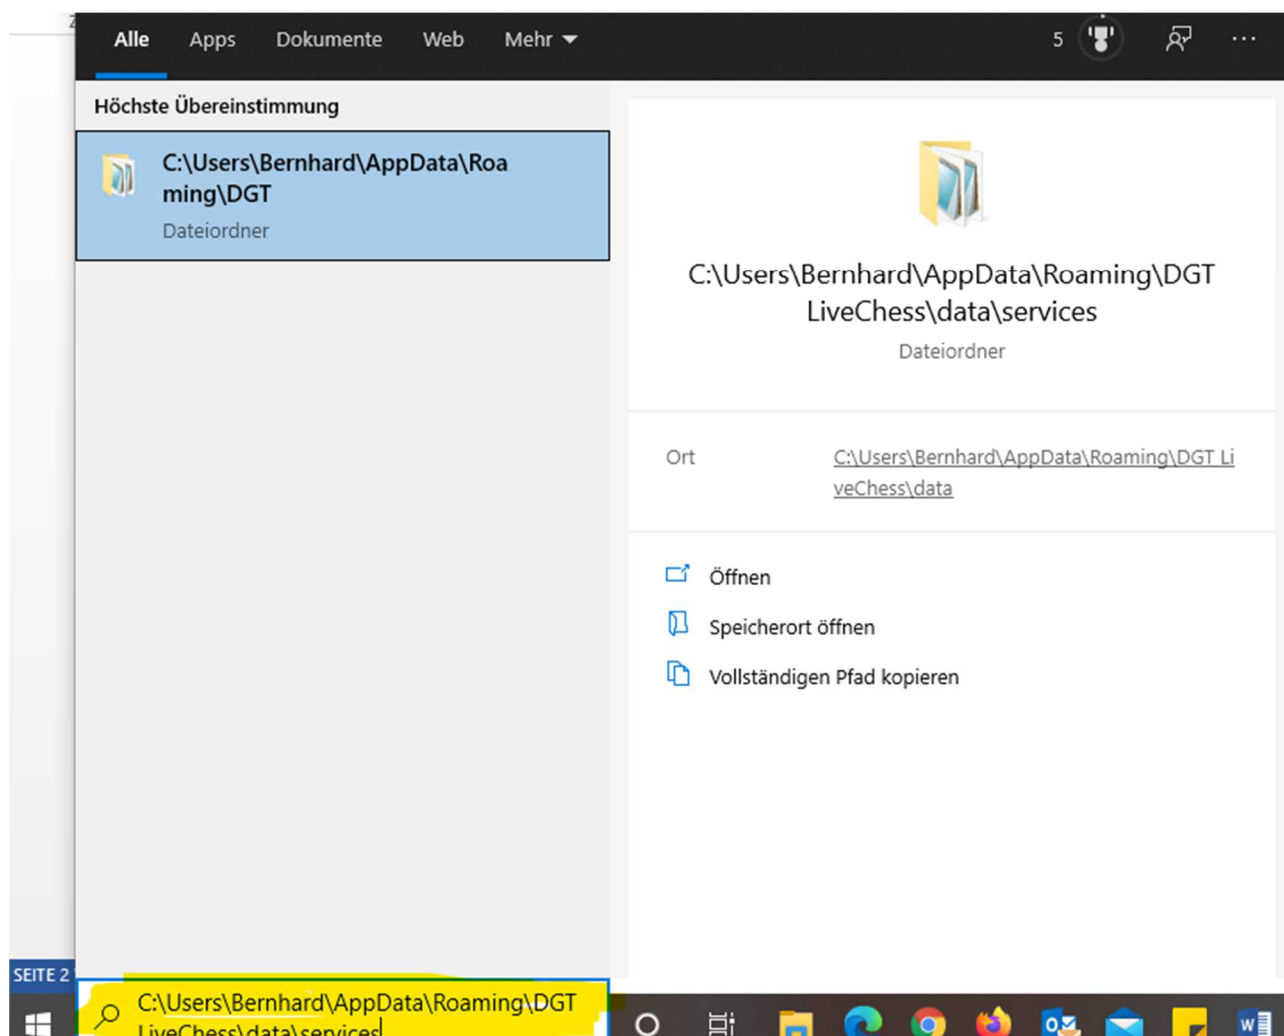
Alle Apps Dokumente Web Mehr

5

Höchste Übereinstimmung

C:\Users\Bernhard\AppData\Roaming\DGT
Dateiordner

C:\Users\Bernhard\AppData\Roaming\DGT LiveChess\data\services
Dateiordner

Ort C:\Users\Bernhard\AppData\Roaming\DGT LiveChess\data

Öffnen
Speicherort öffnen
Vollständigen Pfad kopieren

SEITE 2

C:\Users\Bernhard\AppData\Roaming\DGT LiveChess\data\services